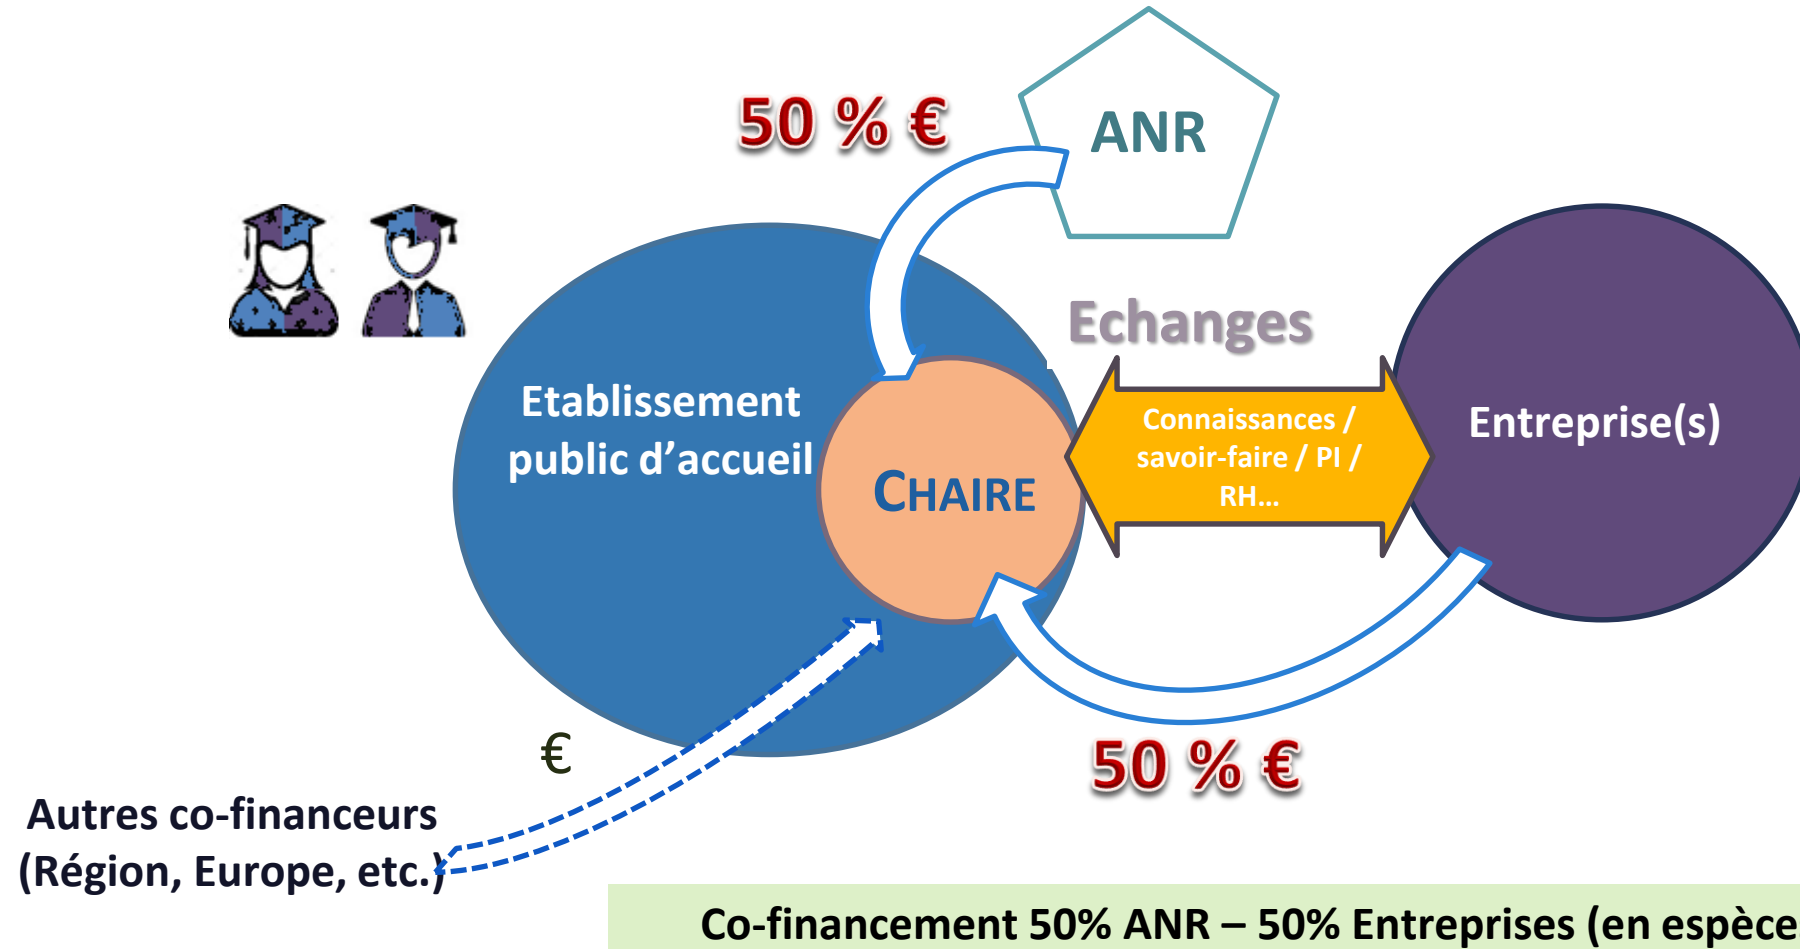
50 % €

ANR

Echanges

Etablissement public d'accueil

CHAIRE

Connaissances / savoir-faire / PI / RH…

Entreprise(s)

50 % €

€

Autres co-financeurs (Région, Europe, etc.)

Co-financement 50% ANR – 50% Entreprises (en espèce